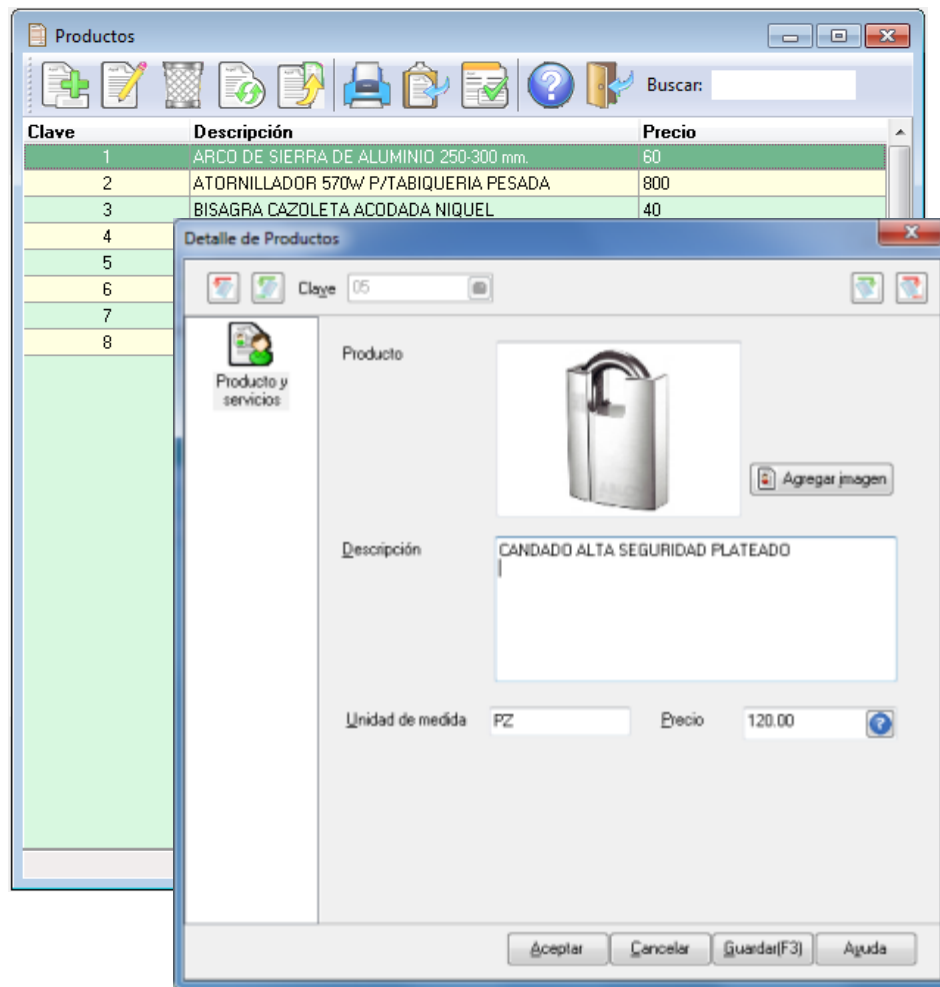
Productos

Buscar:

| Clave | Descripción | Precio |
|---|---|---|
| 1 | ARCO DE SIERRA DE ALUMINIO 250-300 mm. | 60 |
| 2 | ATORNILLADOR 570W P/TABIQUERIA PESADA | 800 |
| 3 | BISAGRA CAZOLETA ACODADA NIQUEL | 40 |
| 4 | | |
| 5 | | |
| 6 | | |
| 7 | | |
| 8 | | |

Detalle de Productos

Clave 05

Producto y servicios

Producto

Agregar imagen

Descripción

CANDADO ALTA SEGURIDAD PLATEADO

Unidad de medida PZ

Precio 120.00

Aceptar Cancelar Guardar(F3) Ayuda